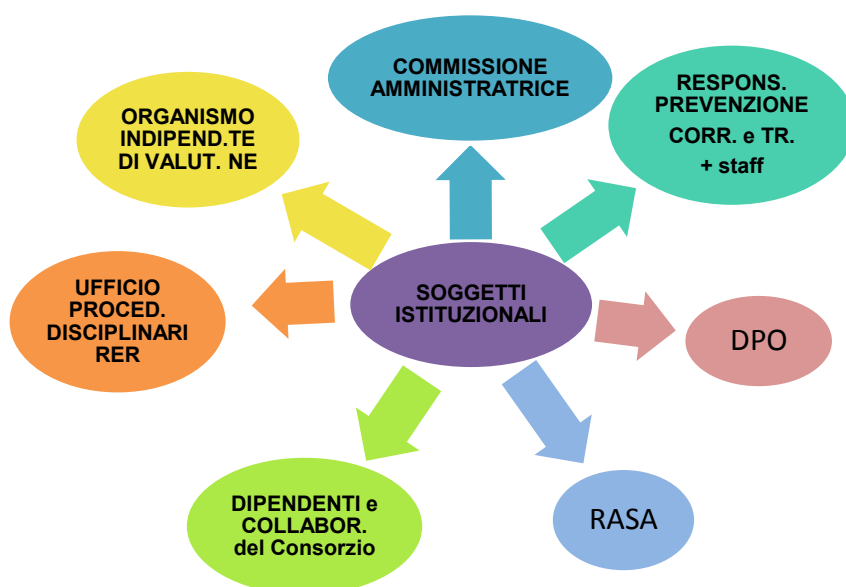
SOGGETTI ISTITUZIONALI

COMMISSIONE AMMINISTRATRICE

RESPONS. PREVENZIONE CORR. e TR. + staff

DPO

RASA

DIPENDENTI e COLLABOR. del Consorzio

UFFICIO PROCED. DISCIPLINARI RER

ORGANISMO INDIPEND.TE DI VALUT. NE